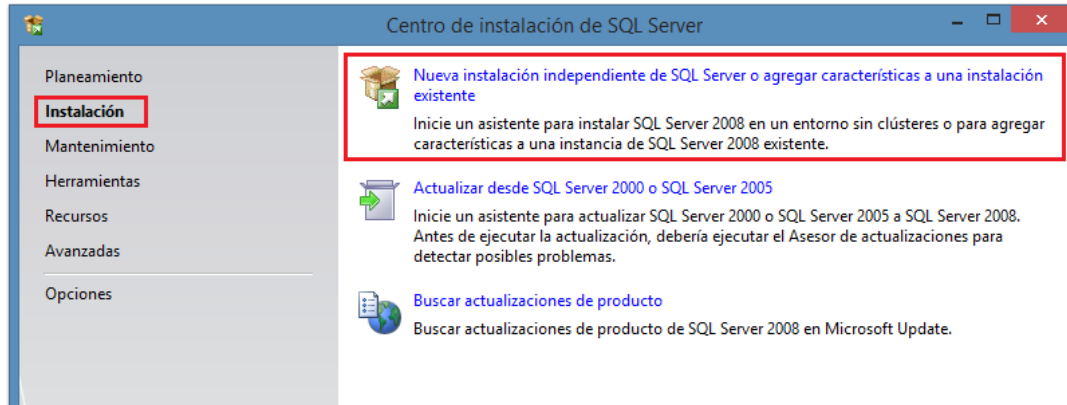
Centro de instalación de SQL Server

Planeamiento
Instalación
Mantenimiento
Herramientas
Recursos
Avanzadas
Opciones

Nueva instalación independiente de SQL Server o agregar características a una instalación existente
Inicie un asistente para instalar SQL Server 2008 en un entorno sin clústeres o para agregar características a una instancia de SQL Server 2008 existente.

Actualizar desde SQL Server 2000 o SQL Server 2005
Inicie un asistente para actualizar SQL Server 2000 o SQL Server 2005 a SQL Server 2008. Antes de ejecutar la actualización, debería ejecutar el Asesor de actualizaciones para detectar posibles problemas.

Buscar actualizaciones de producto
Buscar actualizaciones de producto de SQL Server 2008 en Microsoft Update.